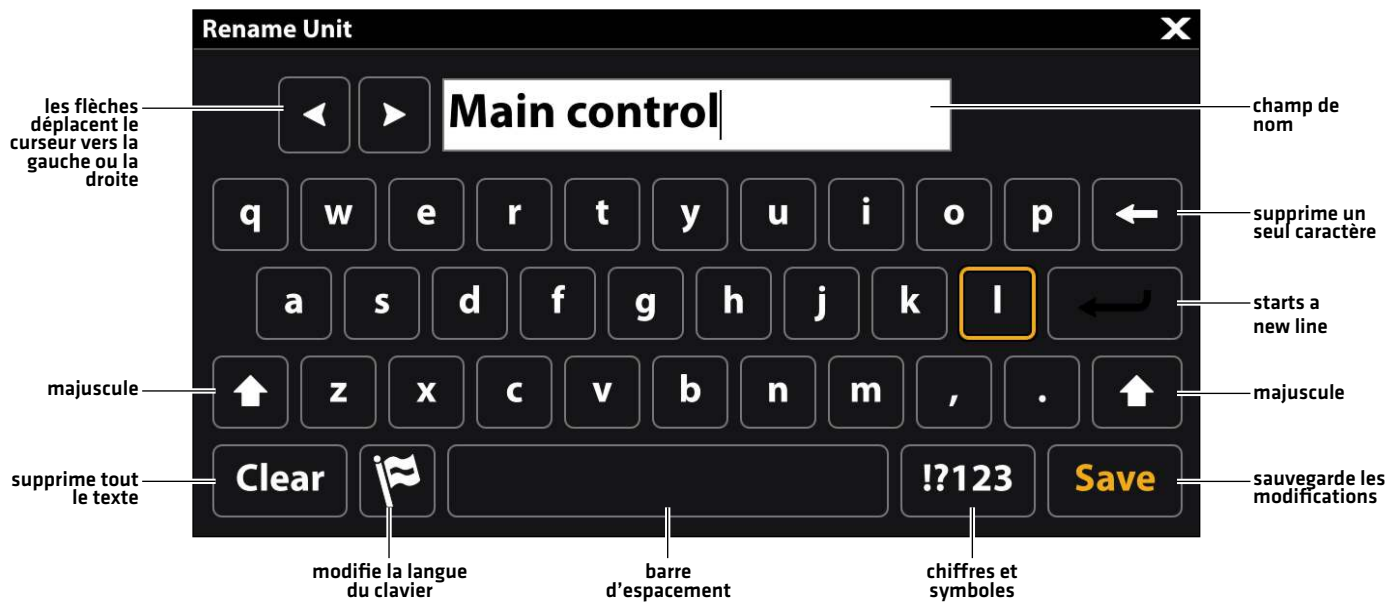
Rename Unit

les flèches déplacent le curseur vers la gauche ou la droite

Main control

champ de nom

q w e r t y u i o p

supprime un seul caractère

a s d f g h j k l

starts a new line

majuscule

z x c v b n m , .

majuscule

supprime tout le texte

Clear

!?123

Save

sauvegarde les modifications

modifie la langue du clavier

barre d'espacement

chiffres et symboles